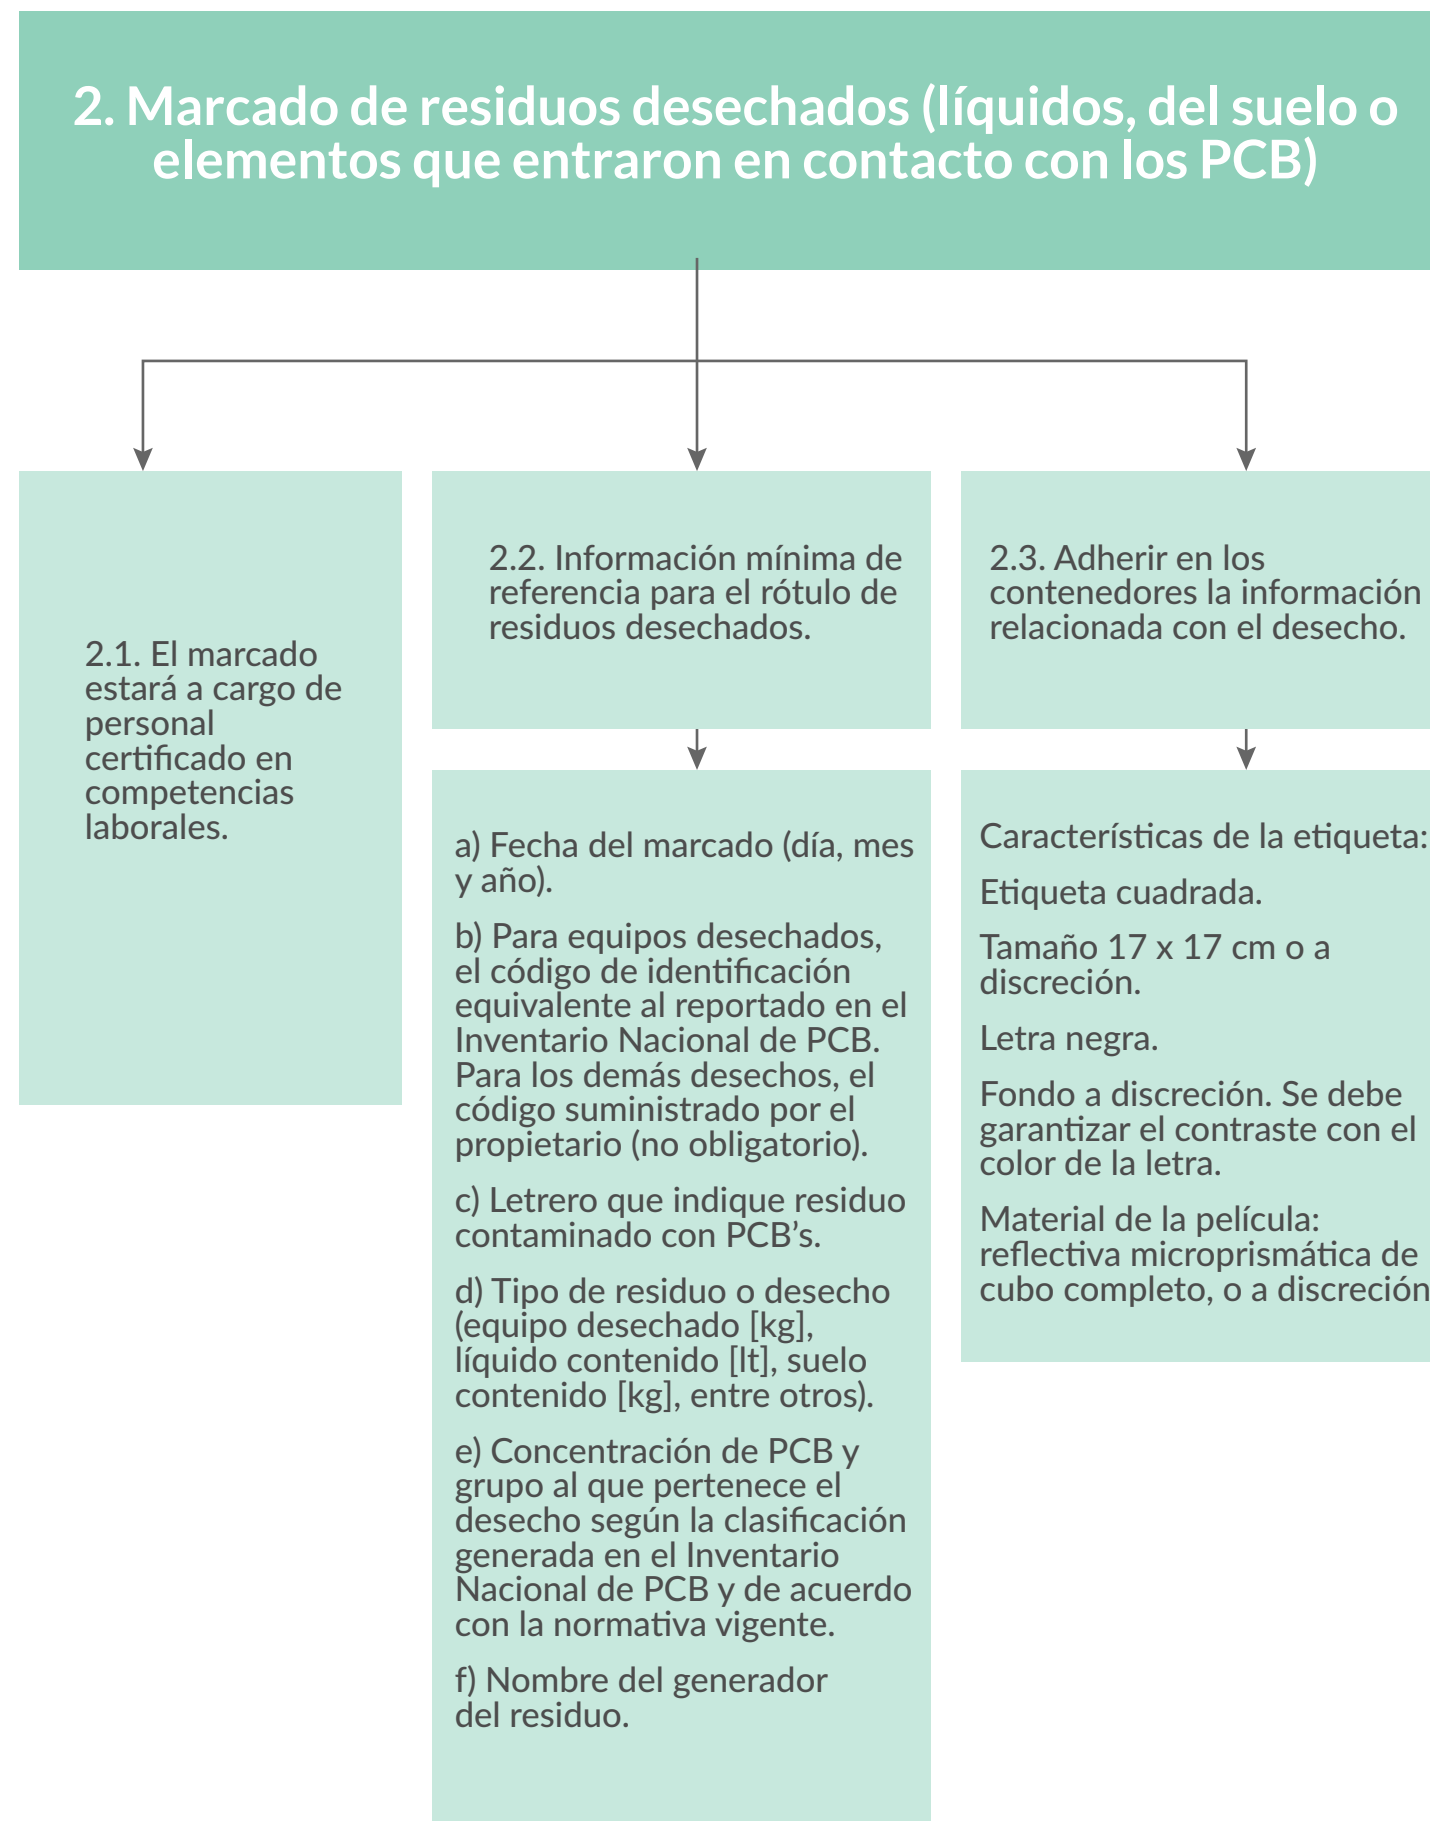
2. Marcado de residuos desechados (líquidos, del suelo o elementos que entraron en contacto con los PCB)

2.1. El marcado estará a cargo de personal certificado en competencias laborales.

2.2. Información mínima de referencia para el rótulo de residuos desechados.

a) Fecha del marcado (día, mes y año).

b) Para equipos desechados, el código de identificación equivalente al reportado en el Inventario Nacional de PCB. Para los demás desechos, el código suministrado por el propietario (no obligatorio).

c) Letrero que indique residuo contaminado con PCB's.

d) Tipo de residuo o desecho (equipo desechado [kg], líquido contenido [lt], suelo contenido [kg], entre otros).

e) Concentración de PCB y grupo al que pertenece el desecho según la clasificación generada en el Inventario Nacional de PCB y de acuerdo con la normativa vigente.

f) Nombre del generador del residuo.

2.3. Adherir en los contenedores la información relacionada con el desecho.

Características de la etiqueta:

Etiqueta cuadrada.

Tamaño 17 x 17 cm o a discreción.

Letra negra.

Fondo a discreción. Se debe garantizar el contraste con el color de la letra.

Material de la película: reflectiva microprismática de cubo completo, o a discreción